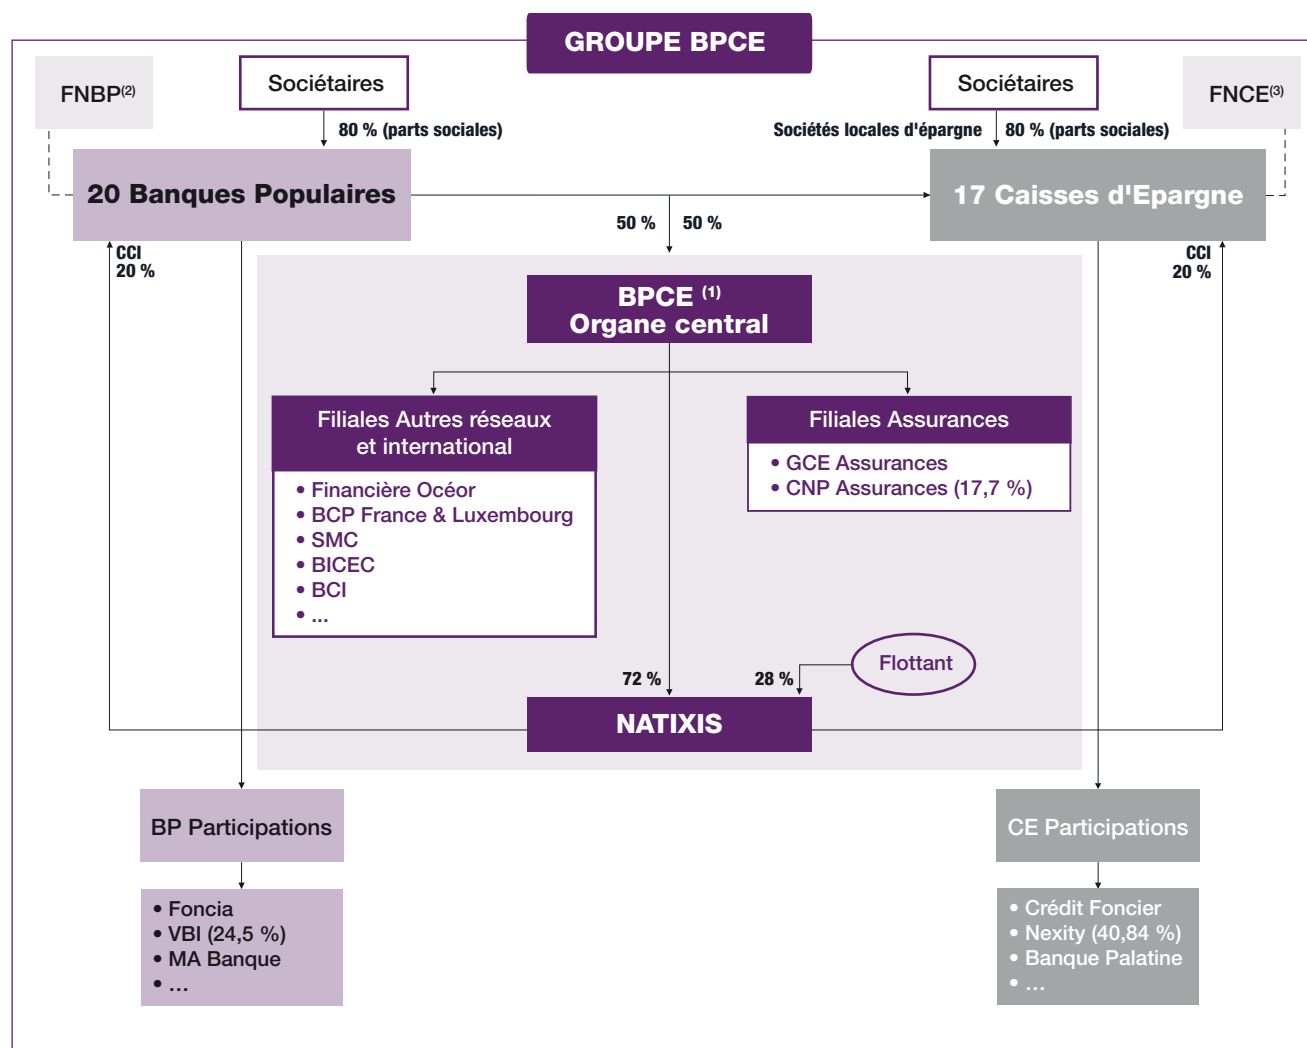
GROUPE BPCE

FNBP$^{(2)}$

Sociétaires

80 % (parts sociales)

Sociétaires

Sociétés locales d'épargne

80 % (parts sociales)

FNCE$^{(3)}$

20 Banques Populaires

50 %

50 %

17 Caisses d'Epargne

CCI
20 %

CCI
20 %

BPCE $^{(1)}$
Organe central

Filiales Autres réseaux et international

• Financière Océor
• BCP France & Luxembourg
• SMC
• BICEC
• BCI
• ...

Filiales Assurances

• GCE Assurances
• CNP Assurances (17,7 %)

Flottant

72 %

28 %

NATIXIS

BP Participations

• Foncia
• VBI (24,5 %)
• MA Banque
• ...

CE Participations

• Crédit Foncier
• Nexity (40,84 %)
• Banque Palatine
• ...